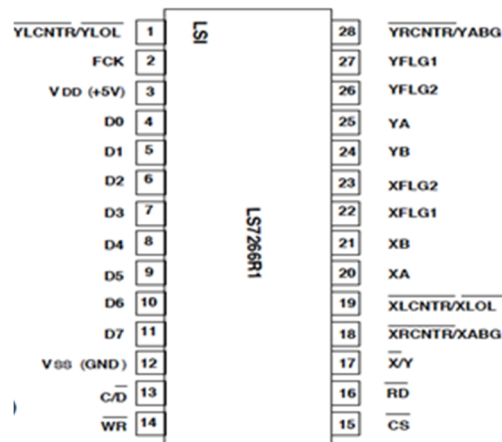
$\overline{YLCNTR}/\overline{YLOL}$ 1
FCK 2
V DD (+5V) 3
D0 4
D1 5
D2 6
D3 7
D4 8
D5 9
D6 10
D7 11
V SS (GND) 12
C/$\overline{D}$ 13
$\overline{WR}$ 14

LSI

LS7266R1

28 $\overline{YRCNTR}/\overline{YABG}$
27 YFLG1
26 YFLG2
25 YA
24 YB
23 XFLG2
22 XFLG1
21 XB
20 XA
19 $\overline{XLCNTR}/\overline{XLOL}$
18 $\overline{XRCNTR}/\overline{XABG}$
17 $\overline{X}$/Y
16 $\overline{RD}$
15 $\overline{CS}$